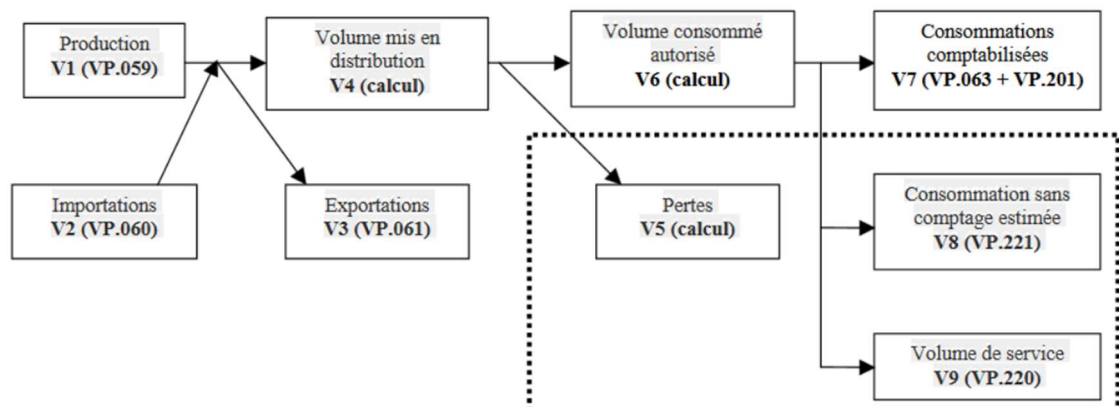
Production
V1 (VP.059)

Volume mis en distribution
V4 (calcul)

Volume consommé autorisé
V6 (calcul)

Consommations comptabilisées
V7 (VP.063 + VP.201)

Importations
V2 (VP.060)

Exportations
V3 (VP.061)

Pertes
V5 (calcul)

Consommation sans comptage estimée
V8 (VP.221)

Volume de service
V9 (VP.220)